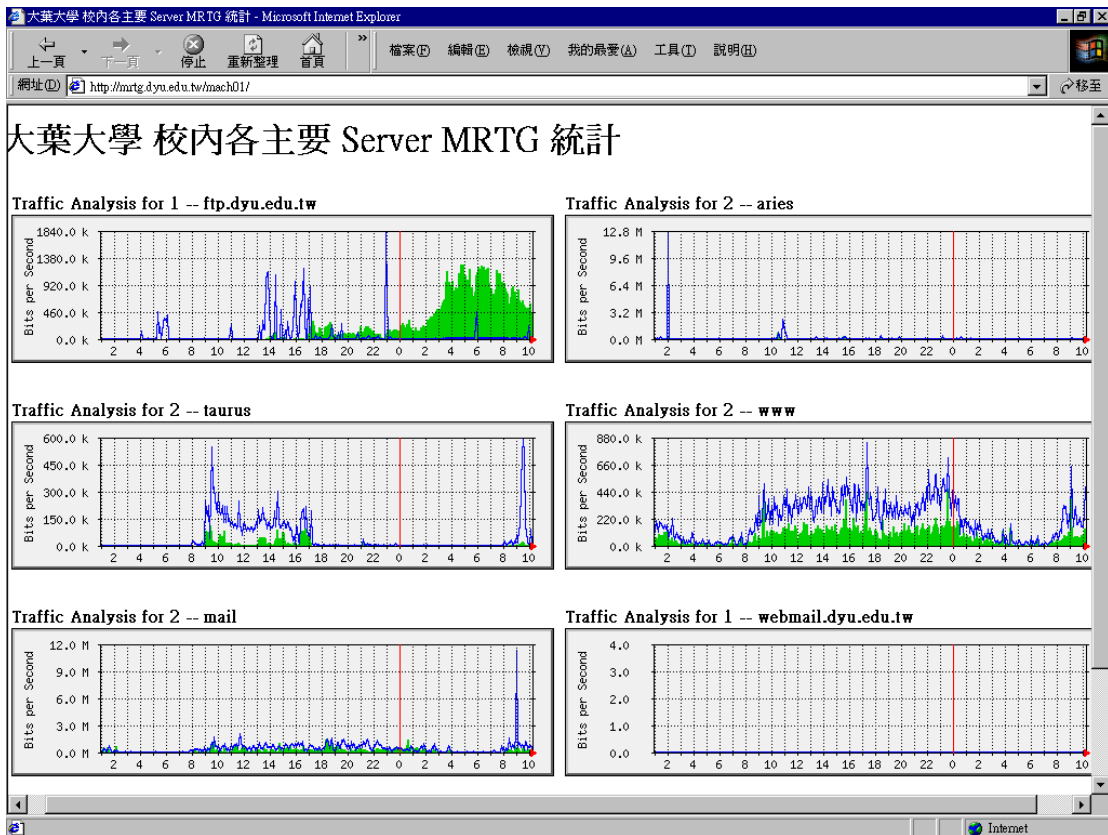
大葉大學 校內各主要 Server MRTG 統計 - Microsoft Internet Explorer

上一頁 下一頁 停止 重新整理 首頁 » 檔案(F) 編輯(E) 檢視(V) 我的最愛(A) 工具(T) 說明(H)

網址(D) http://mrtg.dyu.edu.tw/mach01/ 移至

大葉大學 校內各主要 Server MRTG 統計

Traffic Analysis for 1 -- ftp.dyu.edu.tw

Bits per Second
1840.0 k
1380.0 k
920.0 k
460.0 k
0.0 k
2 4 6 8 10 12 14 16 18 20 22 0 2 4 6 8 10

Traffic Analysis for 2 -- aries

Bits per Second
12.8 M
9.6 M
6.4 M
3.2 M
0.0 M
2 4 6 8 10 12 14 16 18 20 22 0 2 4 6 8 10

Traffic Analysis for 2 -- taurus

Bits per Second
600.0 k
450.0 k
300.0 k
150.0 k
0.0 k
2 4 6 8 10 12 14 16 18 20 22 0 2 4 6 8 10

Traffic Analysis for 2 -- www

Bits per Second
880.0 k
660.0 k
440.0 k
220.0 k
0.0 k
2 4 6 8 10 12 14 16 18 20 22 0 2 4 6 8 10

Traffic Analysis for 2 -- mail

Bits per Second
12.0 M
9.0 M
6.0 M
3.0 M
0.0 M
2 4 6 8 10 12 14 16 18 20 22 0 2 4 6 8 10

Traffic Analysis for 1 -- webmail.dyu.edu.tw

Bits per Second
4.0
3.0
2.0
1.0
0.0
2 4 6 8 10 12 14 16 18 20 22 0 2 4 6 8 10

Internet